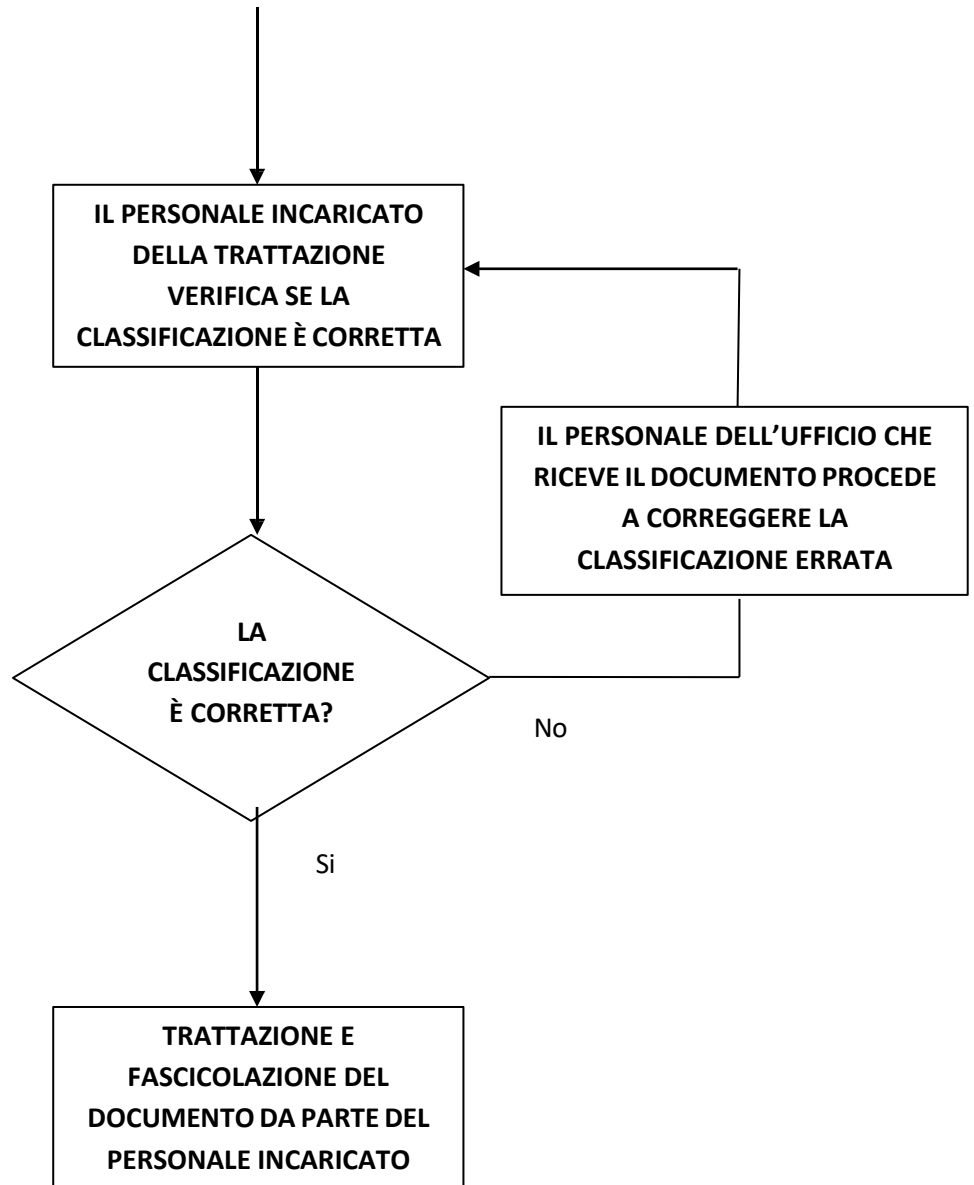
IL PERSONALE INCARICATO DELLA TRATTAZIONE VERIFICA SE LA CLASSIFICAZIONE È CORRETTA

IL PERSONALE DELL'UFFICIO CHE RICEVE IL DOCUMENTO PROCEDE A CORREGGERE LA CLASSIFICAZIONE ERRATA

LA CLASSIFICAZIONE È CORRETTA?

No

Si

TRATTAZIONE E FASCICOLAZIONE DEL DOCUMENTO DA PARTE DEL PERSONALE INCARICATO